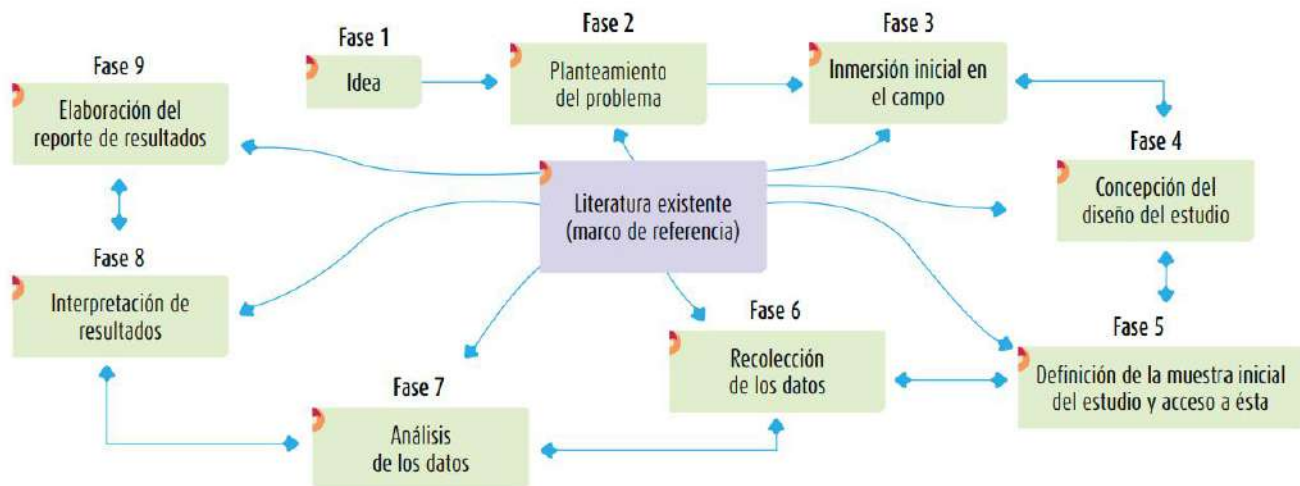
Fase 1
Idea

Fase 2
Planteamiento del problema

Fase 3
Inmersión inicial en el campo

Fase 4
Concepción del diseño del estudio

Fase 5
Definición de la muestra inicial del estudio y acceso a ésta

Fase 6
Recolección de los datos

Fase 7
Análisis de los datos

Fase 8
Interpretación de resultados

Fase 9
Elaboración del reporte de resultados

Literatura existente (marco de referencia)